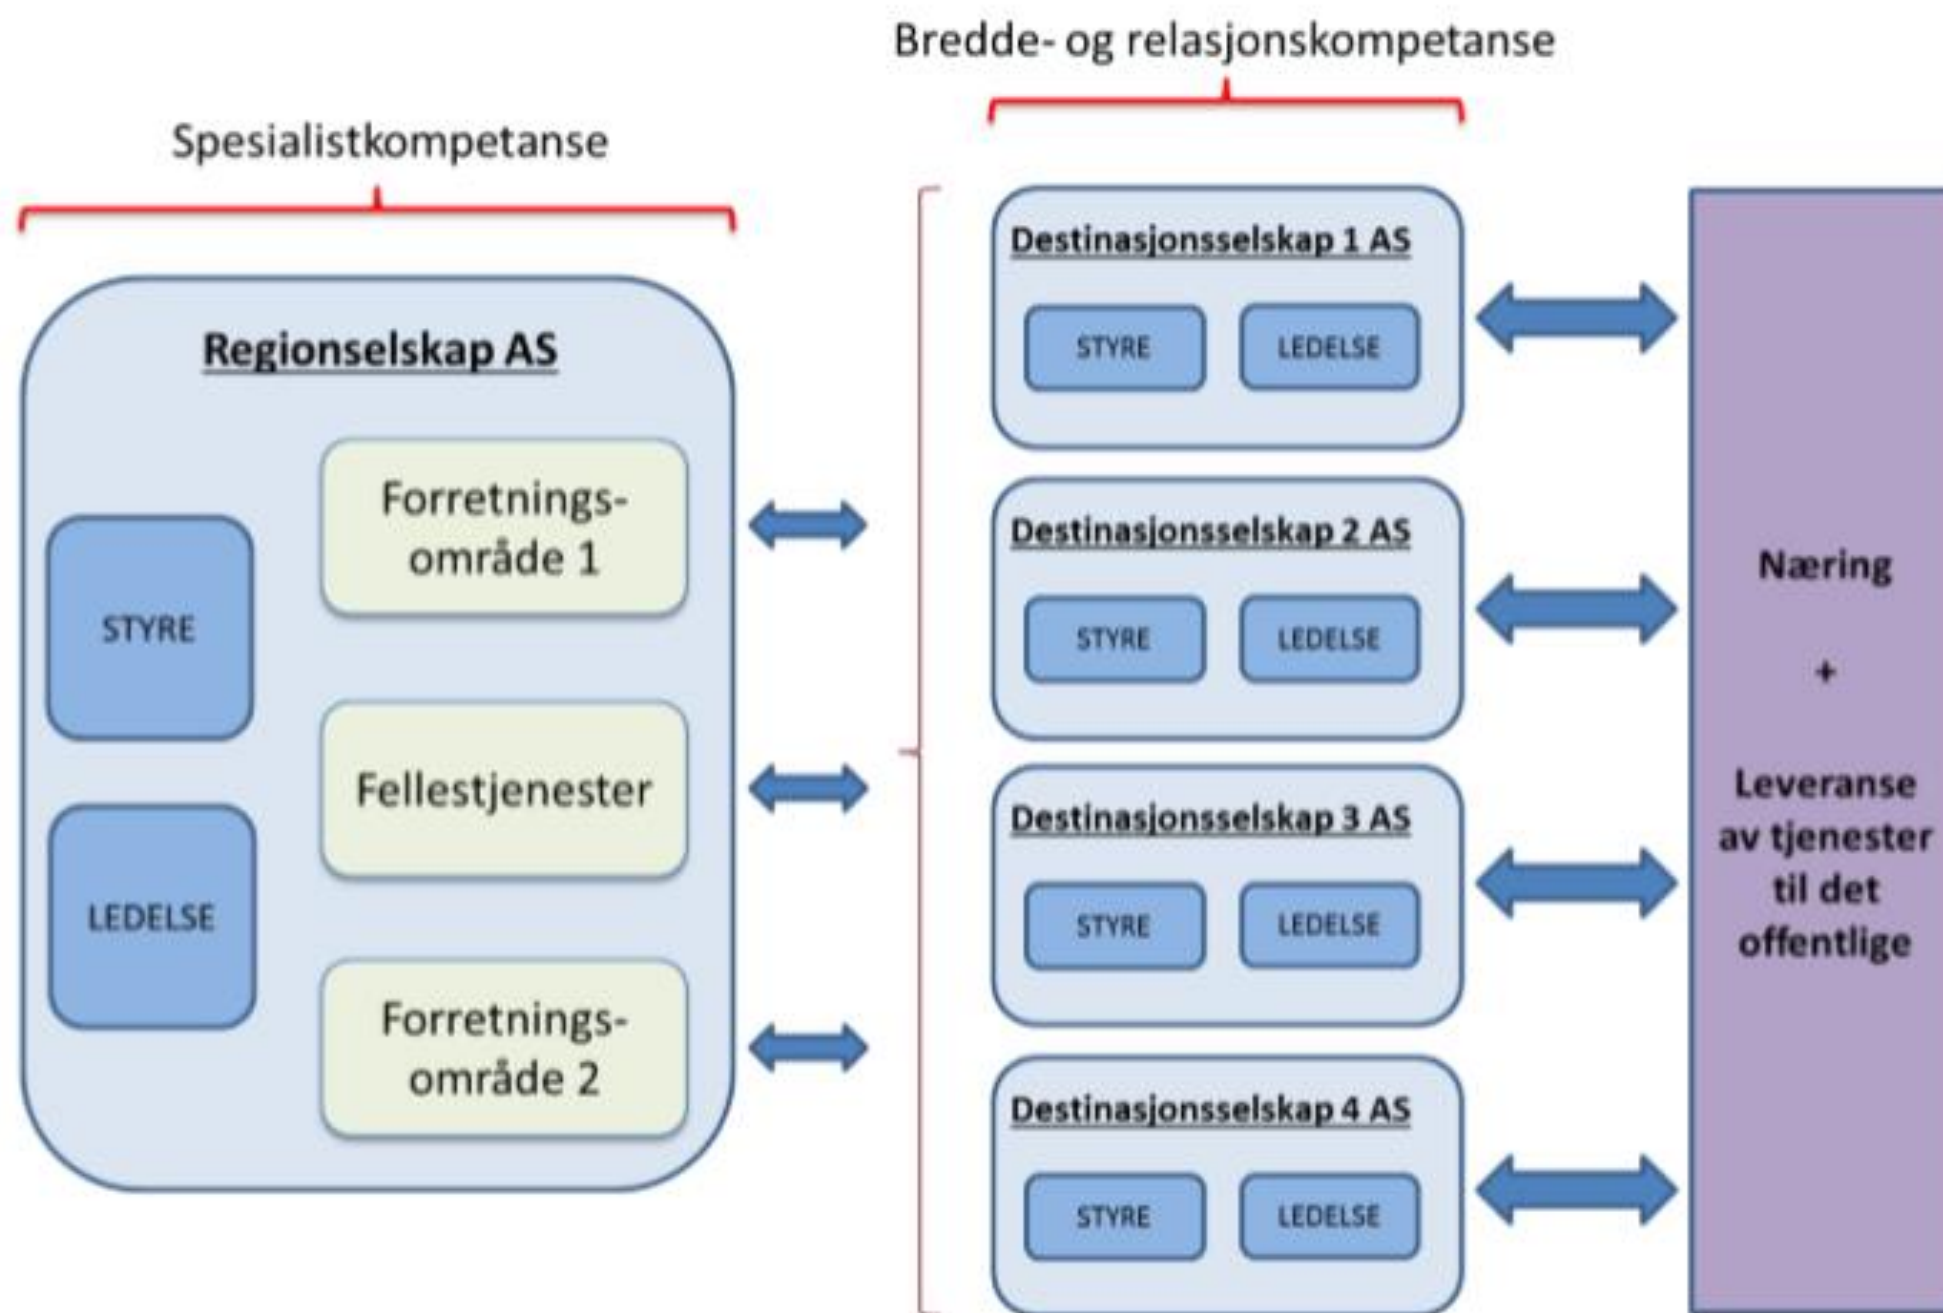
Bredde- og relasjonskompetanse

Spesialistkompetanse

Regionselskap AS

STYRE

LEDELSE

Forretningsområde 1

Fellestjenester

Forretningsområde 2

Destinasjonsselskap 1 AS

STYRE

LEDELSE

Destinasjonsselskap 2 AS

STYRE

LEDELSE

Destinasjonsselskap 3 AS

STYRE

LEDELSE

Destinasjonsselskap 4 AS

STYRE

LEDELSE

Næring

+

Leveranse av tjenester til det offentlige